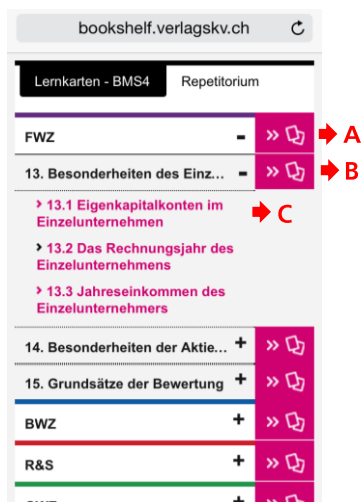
bookshelf.verlagskv.ch

Lernkarten - BMS4

Repetitorium

FWZ -

A

13. Besonderheiten des Einz... -

B

» 13.1 Eigenkapitalkonten im Einzelunternehmen

C

» 13.2 Das Rechnungsjahr des Einzelunternehmens

» 13.3 Jahreseinkommen des Einzelunternehmers

14. Besonderheiten der Aktie... +

15. Grundsätze der Bewertung +

BWZ +

R&S +

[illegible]